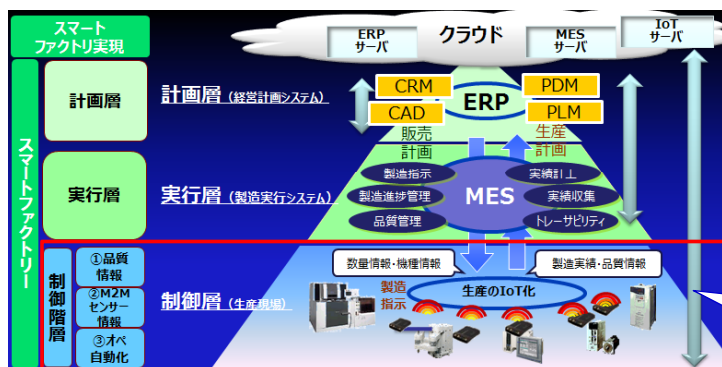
スマートファクトリ実現

ERP サーバ

クラウド

MES サーバ

IoT サーバ

スマートファクトリー

計画層

計画層（経営計画システム）

CRM

CAD

ERP

PDM

PLM

販売計画

生産計画

実行層

実行層（製造実行システム）

製造指示

製造進捗管理

品質管理

MES

実績計上

実績収集

トレーサビリティ

制御階層

①品質情報

②M2Mセンサー情報

③オペ自動化

制御層（生産現場）

数量情報・機種情報

製造実績・品質情報

製造指示

生産のIoT化